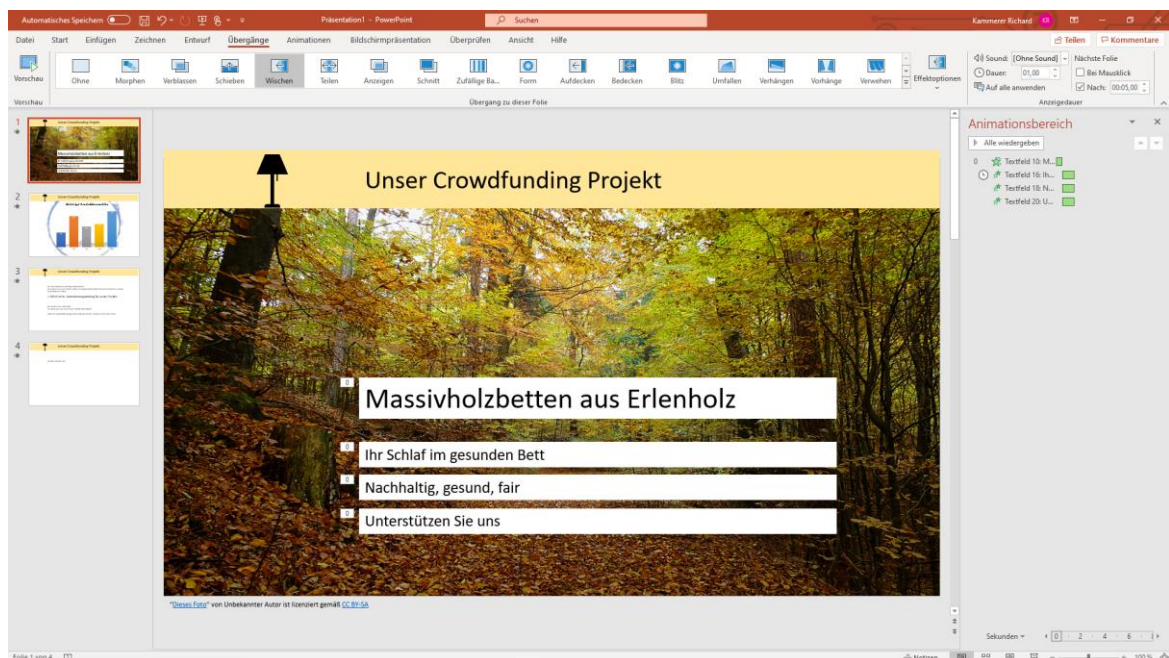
Automatisches Speichern Präsentation1 - PowerPoint Suchen Kammerer Richard

Datei Start Einfügen Zeichnen Entwurf Übergänge Animationen Bildschirmpräsentation Überprüfen Ansicht Hilfe Teilen Kommentare

Vorschau Ohne Morphen Verblassen Schieben Wischen Teilen Anzeigen Schnitt Zufällige Ba... Form Aufdecken Bedecken Blitz Umfallen Verhängen Vorhänge Verwehen Effektoptionen

Sound: [Ohne Sound] Nächste Folie
Dauer: 01,00 Bei Mausklick
Auf alle anwenden Nach: 00:05,00

Vorschau Übergang zu dieser Folie Anzeigedauer

1 Unser Crowdfunding Projekt Massivholzbetten aus Erlenholz
2 Unser Crowdfunding Projekt
3 Unser Crowdfunding Projekt
4 Unser Crowdfunding Projekt

Unser Crowdfunding Projekt

0 Massivholzbetten aus Erlenholz

0 Ihr Schlaf im gesunden Bett
0 Nachhaltig, gesund, fair
0 Unterstützen Sie uns

"Dieses Foto" von Unbekannter Autor ist lizenziert gemäß CC BY-SA

Animationsbereich
Alle wiedergeben
0 Textfeld 10: M...
Textfeld 16: Ih...
Textfeld 18: N...
Textfeld 20: U...

Sekunden 0 2 4 6

Folie 1 von 4 Notizen 100 %